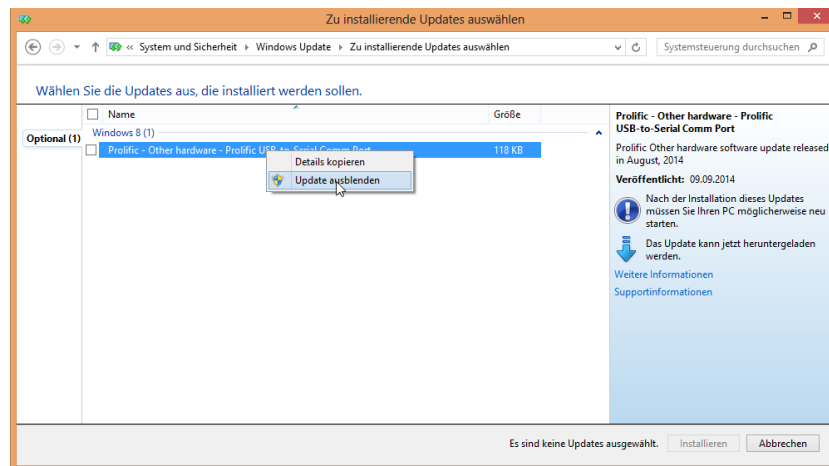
Zu installierende Updates auswählen

« System und Sicherheit › Windows Update › Zu installierende Updates auswählen

Systemsteuerung durchsuchen

Wählen Sie die Updates aus, die installiert werden sollen.

Name

Größe

Optional (1)

Windows 8 (1)

Prolific - Other hardware - Prolific USB-to-Serial Comm Port

118 KB

Details kopieren

Update ausblenden

Prolific - Other hardware - Prolific USB-to-Serial Comm Port

Prolific Other hardware software update released in August, 2014

Veröffentlicht: 09.09.2014

Nach der Installation dieses Updates müssen Sie Ihren PC möglicherweise neu starten.

Das Update kann jetzt heruntergeladen werden.

Weitere Informationen

Supportinformationen

Es sind keine Updates ausgewählt.

Installieren

Abbrechen